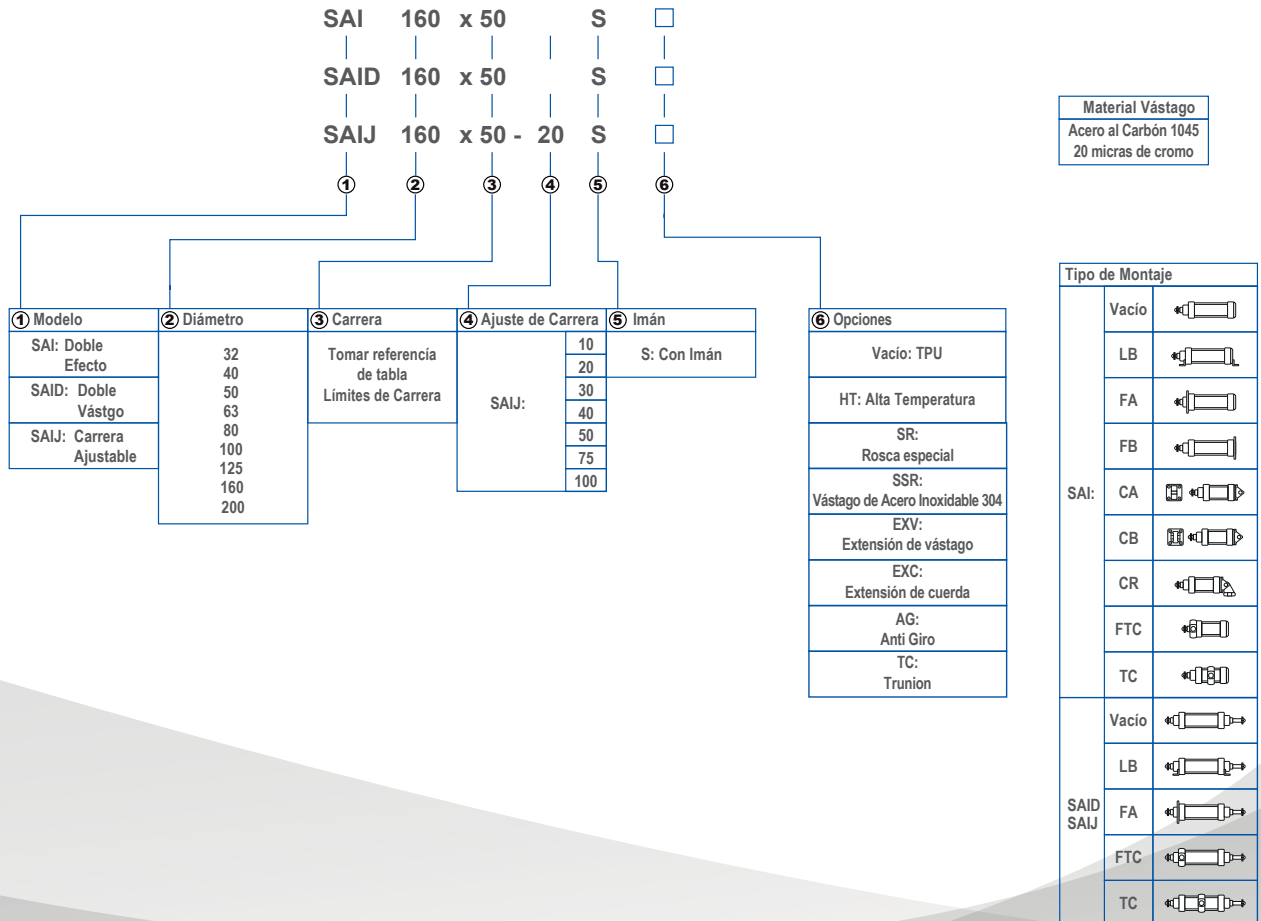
SAI 160 x 50 S □

SAID 160 x 50 S □

SAIJ 160 x 50 - 20 S □

① ② ③ ④ ⑤ ⑥

| Material Vástago |
|---|
| Acero al Carbón 1045 20 micras de cromo |

① Modelo
SAI: Doble Efecto
SAID: Doble Vástgo
SAIJ: Carrera Ajustable

② Diámetro
32
40
50
63
80
100
125
160
200

③ Carrera
Tomar referencía de tabla Límites de Carrera

④ Ajuste de Carrera

| SAIJ: | 10 |
|---|---|
| | 20 |
| | 30 |
| | 40 |
| | 50 |
| | 75 |
| | 100 |

⑤ Imán
S: Con Imán

⑥ Opciones
Vacío: TPU
HT: Alta Temperatura
SR: Rosca especial
SSR: Vástago de Acero Inoxidable 304
EXV: Extensión de vástago
EXC: Extensión de cuerda
AG: Anti Giro
TC: Trunion

| Tipo de Montaje | |
|---|---|
| SAI: | Vacío |
| | LB |
| | FA |
| | FB |
| | CA |
| | CB |
| | CR |
| | FTC |
| | TC |
| SAID SAIJ | Vacío |
| | LB |
| | FA |
| | FTC |
| | TC |